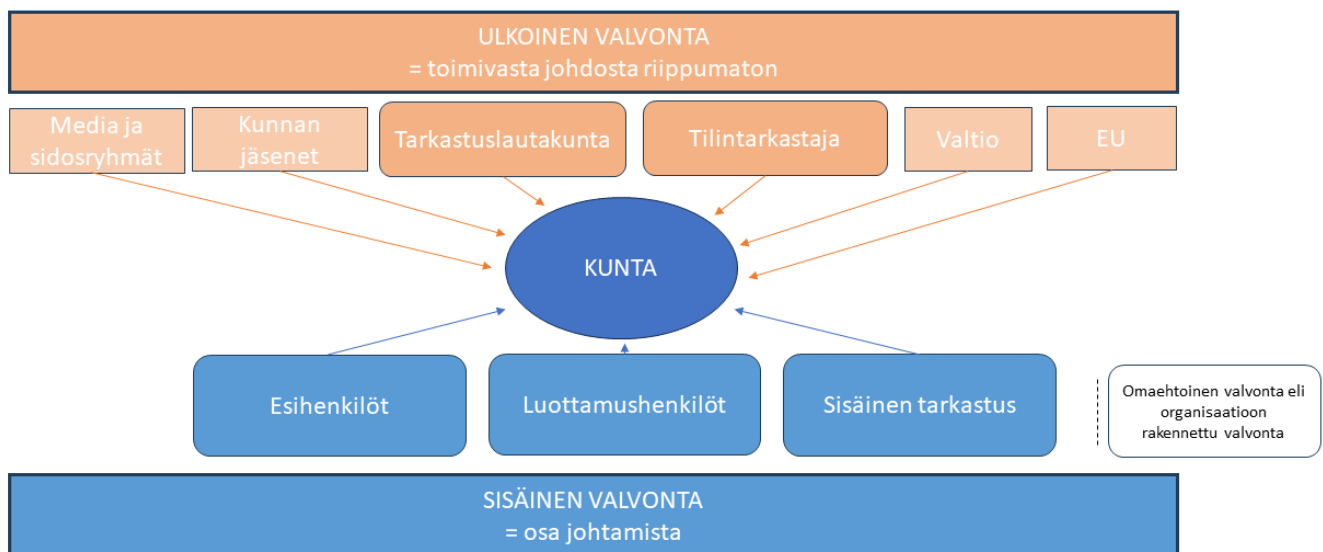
ULKOINEN VALVONTA
= toimivasta johdosta riippumaton

Media ja sidosryhmät

Kunnan jäsenet

Tarkastuslautakunta

Tilintarkastaja

Valtio

EU

KUNTA

Esihenkilöt

Luottamushenkilöt

Sisäinen tarkastus

Omaehtoinen valvonta eli organisaatioon rakennettu valvonta

SISÄINEN VALVONTA
= osa johtamista